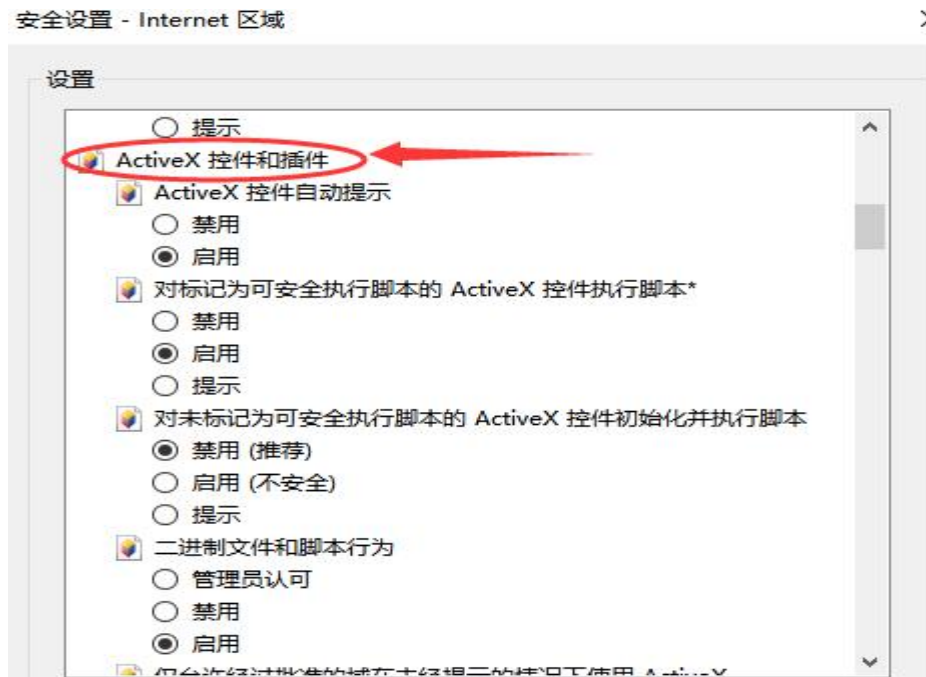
安全设置 - Internet 区域

设置

提示
ActiveX 控件和插件
ActiveX 控件自动提示
禁用
启用
对标记为可安全执行脚本的 ActiveX 控件执行脚本*
禁用
启用
提示
对未标记为可安全执行脚本的 ActiveX 控件初始化并执行脚本
禁用 (推荐)
启用 (不安全)
提示
二进制文件和脚本行为
管理员认可
禁用
启用
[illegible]